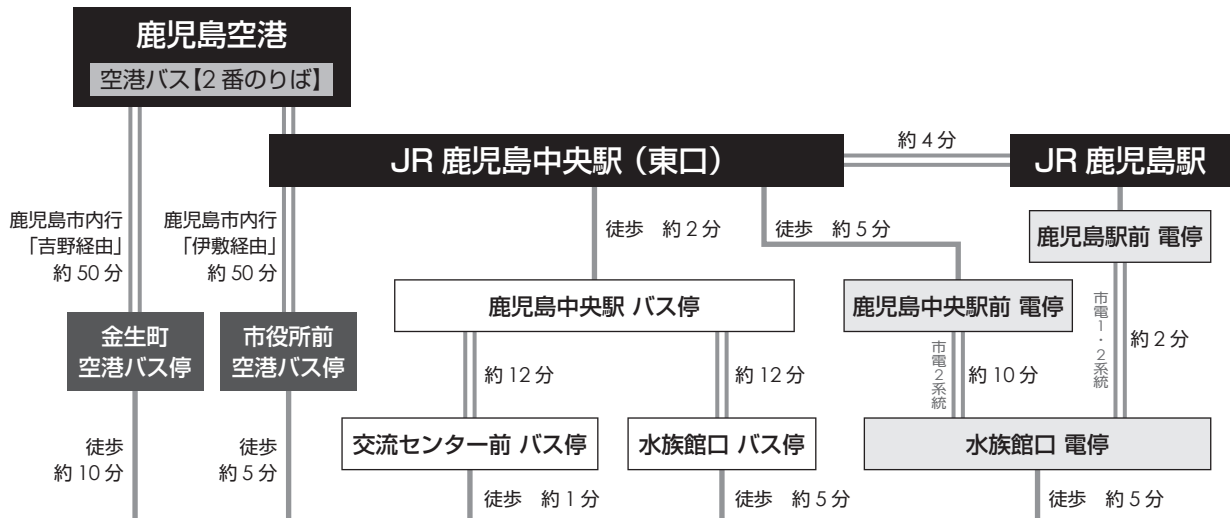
鹿児島空港
空港バス【2番のりば】

JR 鹿児島中央駅（東口）

約4分

JR 鹿児島駅

鹿児島市内行
「吉野経由」
約50分

鹿児島市内行
「伊敷経由」
約50分

徒歩　約2分

徒歩　約5分

鹿児島駅前 電停

鹿児島中央駅 バス停

鹿児島中央駅前 電停

市電1・2系統

約2分

金生町
空港バス停

市役所前
空港バス停

約12分

約12分

市電2系統

約10分

徒歩
約10分

徒歩
約5分

交流センター前 バス停

水族館口 バス停

水族館口 電停

徒歩　約1分

徒歩　約5分

徒歩　約5分